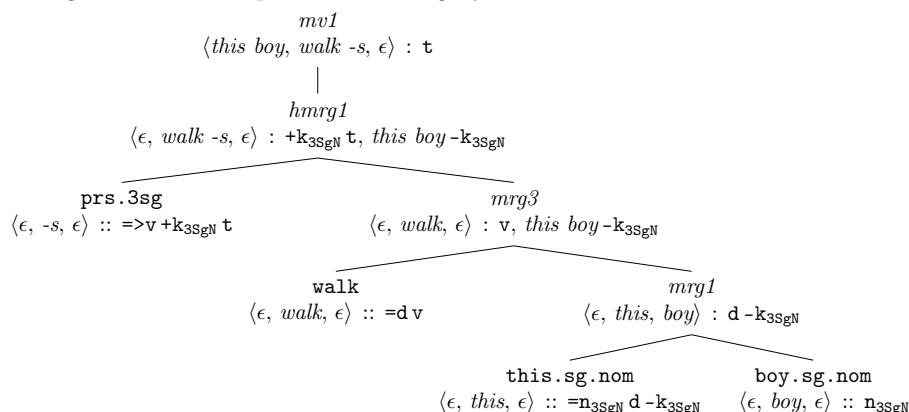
$mv1$
$\langle \textit{this boy, walk -s}, \epsilon \rangle$ : t

$hmrg1$
$\langle \epsilon, \textit{walk -s}, \epsilon \rangle$ : $+k_{3SgN}$ t, $\textit{this boy}$ $-k_{3SgN}$

prs.3sg
$\langle \epsilon, \textit{-s}, \epsilon \rangle$ :: =>v $+k_{3SgN}$ t

$mrg3$
$\langle \epsilon, \textit{walk}, \epsilon \rangle$ : v, $\textit{this boy}$ $-k_{3SgN}$

walk
$\langle \epsilon, \textit{walk}, \epsilon \rangle$ :: =d v

$mrg1$
$\langle \epsilon, \textit{this}, \textit{boy} \rangle$ : d $-k_{3SgN}$

this.sg.nom
$\langle \epsilon, \textit{this}, \epsilon \rangle$ :: $=n_{3SgN}$ d $-k_{3SgN}$

boy.sg.nom
$\langle \epsilon, \textit{boy}, \epsilon \rangle$ :: $n_{3SgN}$